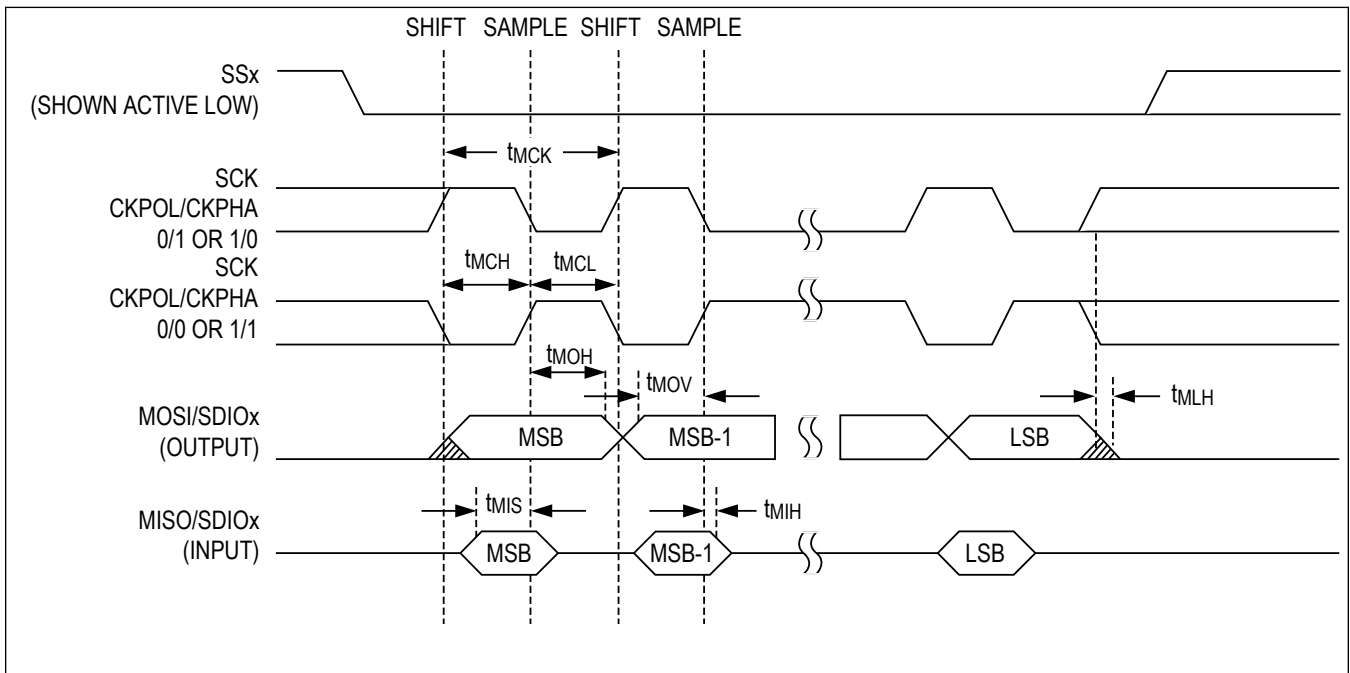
SHIFT SAMPLE SHIFT SAMPLE

SSx
(SHOWN ACTIVE LOW)

$t_{MCK}$

SCK
CKPOL/CKPHA
0/1 OR 1/0

SCK
CKPOL/CKPHA
0/0 OR 1/1

$t_{MCH}$ $t_{MCL}$

$t_{MOH}$

$t_{MOV}$

$t_{MLH}$

MOSI/SDIOx
(OUTPUT)

MSB MSB-1 LSB

$t_{MIS}$

$t_{MIH}$

MISO/SDIOx
(INPUT)

MSB MSB-1 LSB